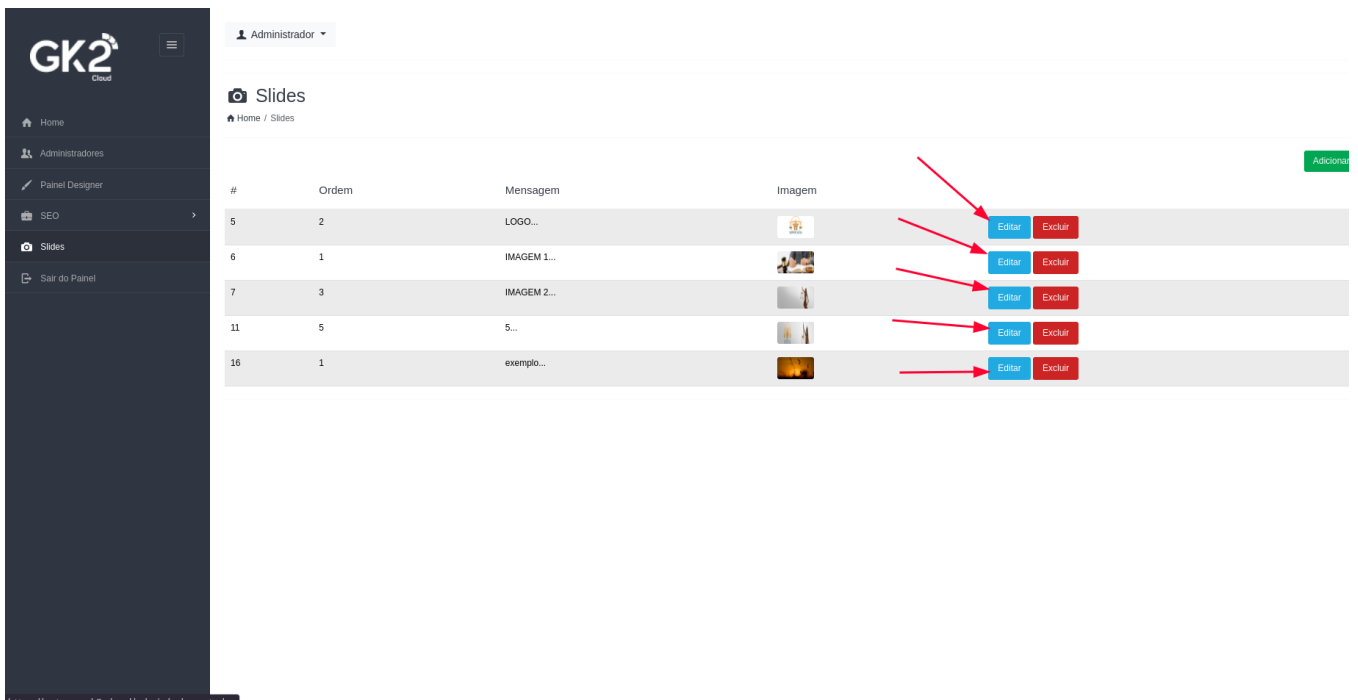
GK2 Cloud

Home
Administradores
Painel Designer
SEO
Slides
Sair do Painel

Administrador

Slides
Home / Slides

Adicionar

| # | Ordem | Mensagem | Imagem | |
|---|---|---|---|---|
| 5 | 2 | LOGO... | | Editar Excluir |
| 6 | 1 | IMAGEM 1... | | Editar Excluir |
| 7 | 3 | IMAGEM 2... | | Editar Excluir |
| 11 | 5 | 5... | | Editar Excluir |
| 16 | 1 | exemplo... | | Editar Excluir |

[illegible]